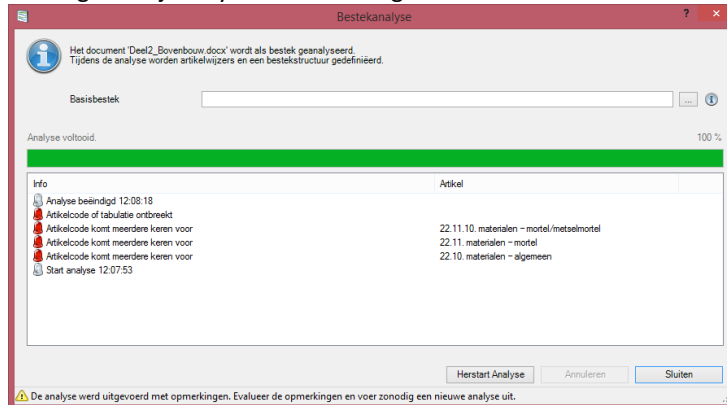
Bestekanalyse

? ✕

Het document 'Deel2_Bovenbouw.docx' wordt als bestek geanalyseerd.
Tijdens de analyse worden artikelwijzers en een bestekstructuur gedefiniëerd.

Basisbestek

...

Analyse voltooid.

100 %

| Info | Artikel |
|---|---|
| Analyse beëindigd 12:08:18 | |
| Artikelcode of tabulatie ontbreekt | |
| Artikelcode komt meerdere keren voor | 22.11.10. materialen – mortel/metselmortel |
| Artikelcode komt meerdere keren voor | 22.11. materialen – mortel |
| Artikelcode komt meerdere keren voor | 22.10. materialen – algemeen |
| Start analyse 12:07:53 | |

Herstart Analyse

Annuleren

Sluiten

De analyse werd uitgevoerd met opmerkingen. Evalueer de opmerkingen en voer zonodig een nieuwe analyse uit.